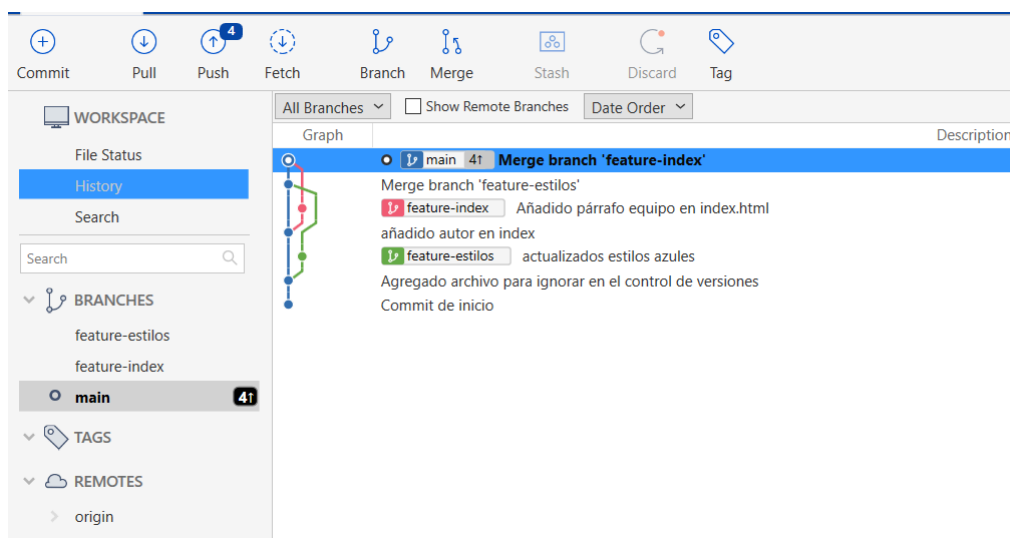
Commit Pull 4 Push Fetch Branch Merge Stash Discard Tag

WORKSPACE
File Status
History
Search

Search

BRANCHES
feature-estilos
feature-index
main 4↑

TAGS

REMOTES
origin

All Branches | Show Remote Branches | Date Order

Graph | Description

main 4↑ Merge branch 'feature-index'
Merge branch 'feature-estilos'
feature-index Añadido párrafo equipo en index.html
añadido autor en index
feature-estilos actualizados estilos azules
Agregado archivo para ignorar en el control de versiones
Commit de inicio